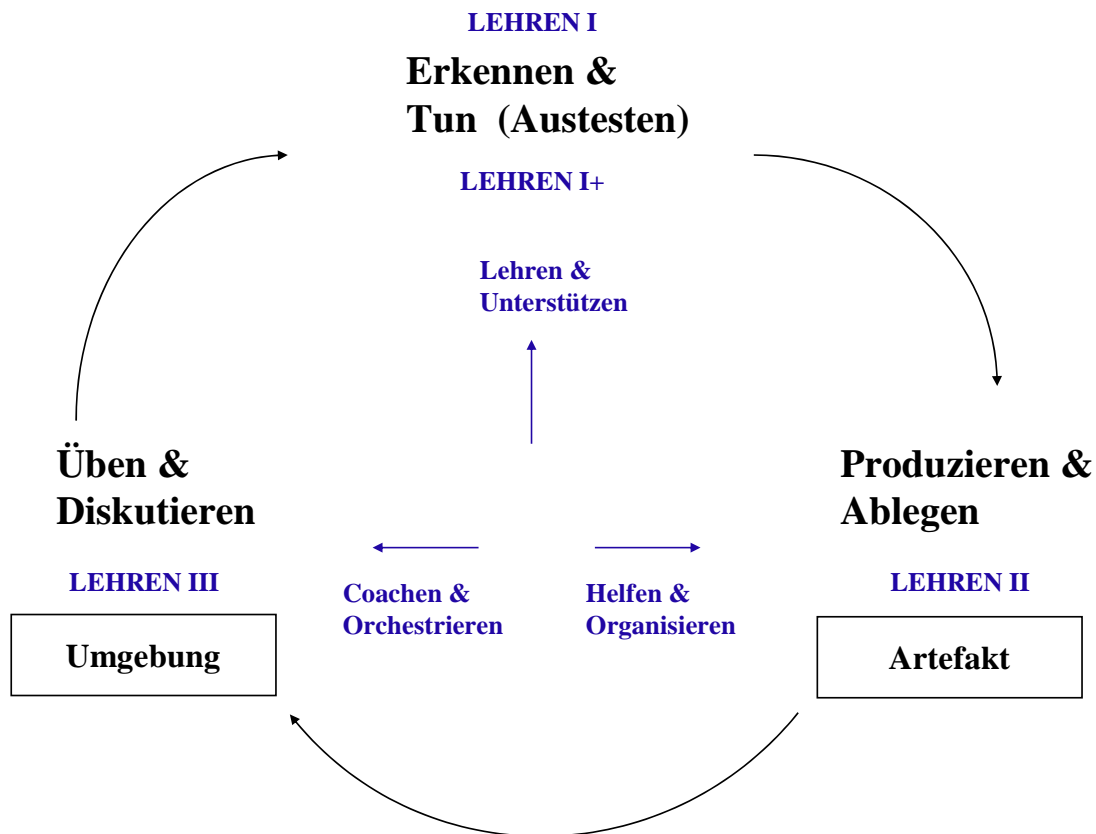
LEHREN I

Erkennen & Tun (Austesten)

LEHREN I+

Lehren & Unterstützen

Üben & Diskutieren

Produzieren & Ablegen

LEHREN III

Coachen & Orchestrieren

Helfen & Organisieren

LEHREN II

Umgebung

Artefakt